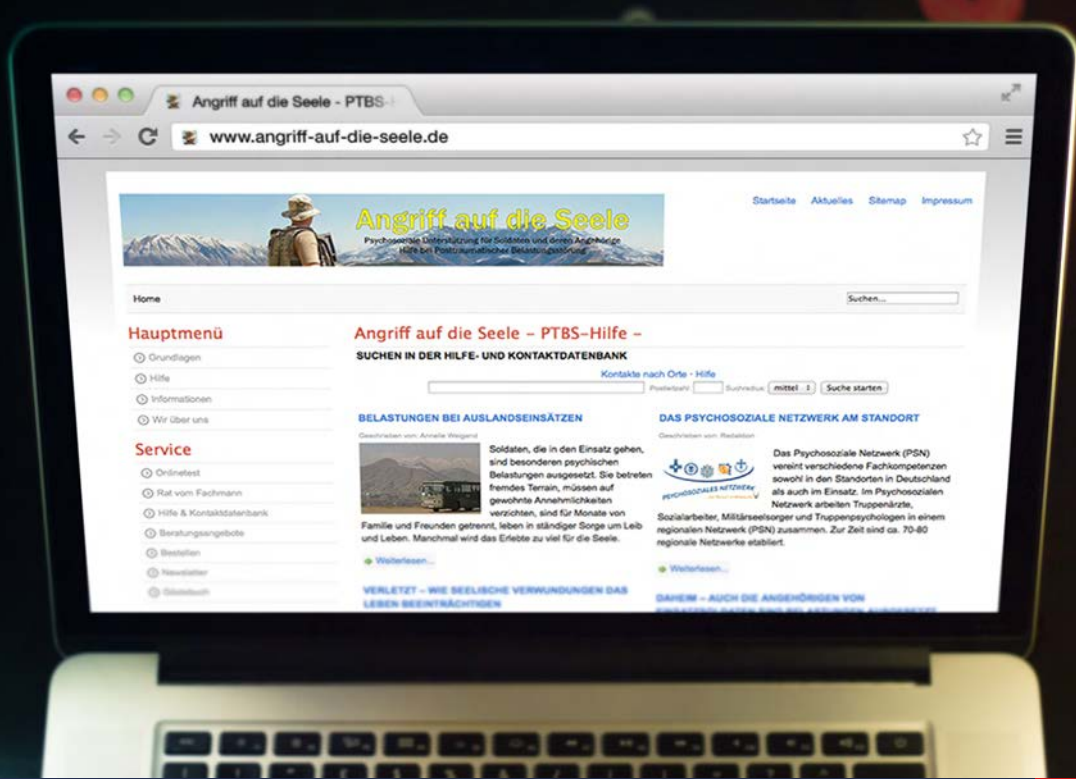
Angriff auf die Seele - PTBS-

www.angriff-auf-die-seele.de

Angriff auf die Seele

Psychosoziale Unterstützung für Soldaten und deren Angehörige
Hilfe bei Posttraumatischer Belastungsstörung

Startseite Aktuelles Sitemap Impressum

Home

Suchen...

Hauptmenü

Grundlagen

Hilfe

Informationen

Wir über uns

Service

Onlinetest

Rat vom Fachmann

Hilfe & Kontaktdatenbank

Beratungsangebote

Bestellen

Newsletter

Gästebuch

Angriff auf die Seele – PTBS-Hilfe –

SUCHEN IN DER HILFE- UND KONTAKTDATENBANK

Kontakte nach Orte - Hilfe

Postleitzahl Suchradius mittel Suche starten

BELASTUNGEN BEI AUSLANDSEINSÄTZEN

Geschrieben von: Annette Weigand

Soldaten, die in den Einsatz gehen, sind besonderen psychischen Belastungen ausgesetzt. Sie betreten fremdes Terrain, müssen auf gewohnte Annehmlichkeiten verzichten, sind für Monate von Familie und Freunden getrennt, leben in ständiger Sorge um Leib und Leben. Manchmal wird das Erlebte zu viel für die Seele.

Weiterlesen...

VERLETZT – WIE SEELISCHE VERWUNDUNGEN DAS LEBEN BEEINTRÄCHTIGEN

DAS PSYCHOSOZIALE NETZWERK AM STANDORT

Geschrieben von: Redaktion

PSYCHOSOZIALES NETZWERK

Das Psychosoziale Netzwerk (PSN) vereint verschiedene Fachkompetenzen sowohl in den Standorten in Deutschland als auch im Einsatz. Im Psychosozialen Netzwerk arbeiten Truppenärzte, Sozialarbeiter, Militärseelsorger und Truppenpsychologen in einem regionalen Netzwerk (PSN) zusammen. Zur Zeit sind ca. 70-80 regionale Netzwerke etabliert.

Weiterlesen...

DAHEIM – AUCH DIE ANGEHÖRIGEN VON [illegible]